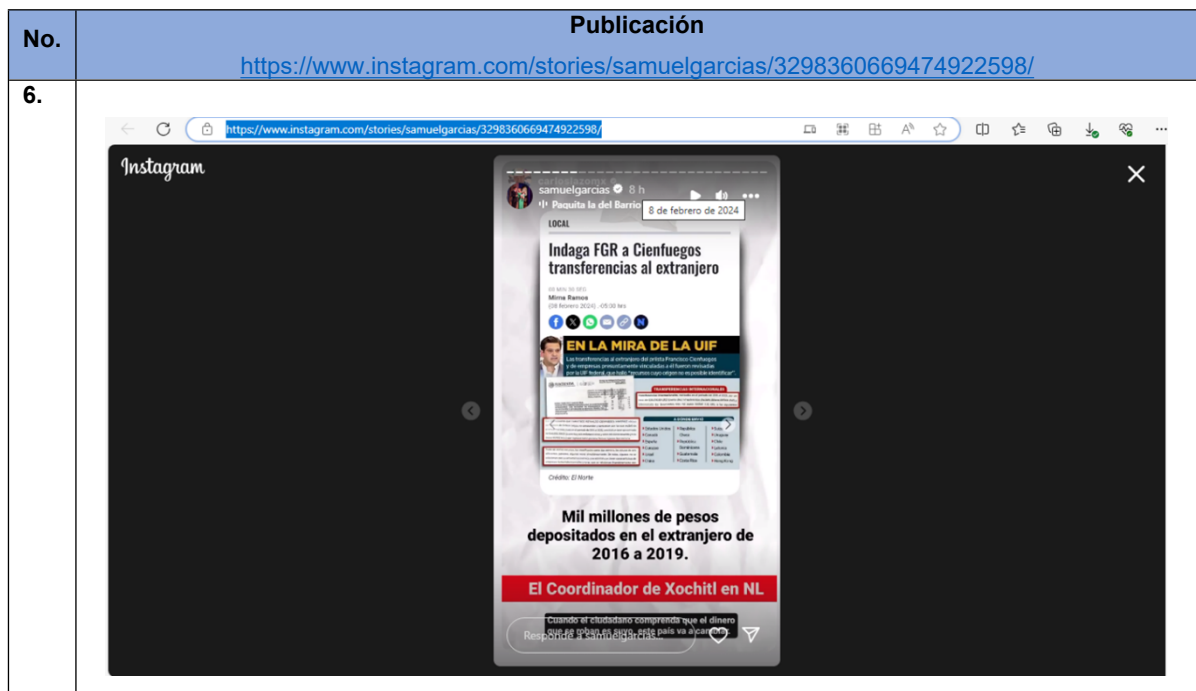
| No. | Publicación<br>https://www.instagram.com/stories/samuelgarcias/3298360669474922598/ |
|---|---|
| 6. | https://www.instagram.com/stories/samuelgarcias/3298360669474922598/<br><br>Instagram<br><br>samuelgarcias 8 h<br>Paquita la del Barrio<br>8 de febrero de 2024<br><br>LOCAL<br>Indaga FGR a Cienfuegos transferencias al extranjero<br>Mirna Ramos<br>(08 febrero 2024) - 05:00 hrs<br><br>EN LA MIRA DE LA UIF<br>Las transferencias al extranjero del priista Francisco Cienfuegos y de empresas presuntamente vinculadas a él fueron revisadas por la UIF federal, que halló "recursos cuyo origen no es posible identificar".<br>TRANSFERENCIAS INTERNACIONALES<br>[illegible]<br>Crédito: El Norte<br><br>Mil millones de pesos depositados en el extranjero de 2016 a 2019.<br><br>El Coordinador de Xochitl en NL<br><br>Cuando el ciudadano comprenda que el dinero que se roban es suyo, este país va a cambiar.<br>Responde a samuelgarcias... |